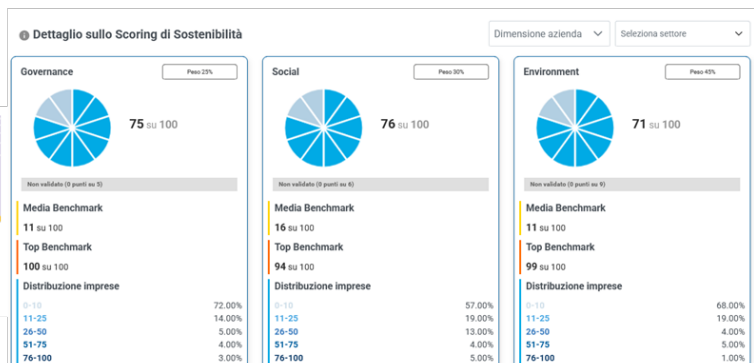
Dettaglio sullo Scoring di Sostenibilità

Dimensione azienda

Seleziona settore

Governance

Peso 25%

75 su 100

Non validato (0 punti su 5)

Media Benchmark

11 su 100

Top Benchmark

100 su 100

Distribuzione imprese

| | |
|---|---|
| 0-10 | 72.00% |
| 11-25 | 14.00% |
| 26-50 | 5.00% |
| 51-75 | 4.00% |
| 76-100 | 3.00% |

Social

Peso 30%

76 su 100

Non validato (0 punti su 6)

Media Benchmark

16 su 100

Top Benchmark

94 su 100

Distribuzione imprese

| | |
|---|---|
| 0-10 | 57.00% |
| 11-25 | 19.00% |
| 26-50 | 13.00% |
| 51-75 | 4.00% |
| 76-100 | 5.00% |

Environment

Peso 45%

71 su 100

Non validato (0 punti su 9)

Media Benchmark

11 su 100

Top Benchmark

99 su 100

Distribuzione imprese

| | |
|---|---|
| 0-10 | 68.00% |
| 11-25 | 19.00% |
| 26-50 | 4.00% |
| 51-75 | 5.00% |
| 76-100 | 1.00% |